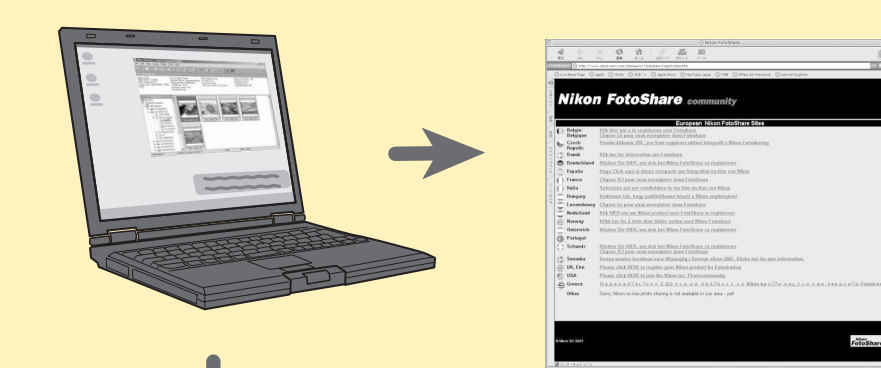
Nikon FotoShare

Nikon FotoShare community

European Nikon FotoShare Sites

België/Belgique

Czech Republic

Dansk

Deutschland

España

France

Italia

Hungary

Luxembourg

Nederland

Norway

Österreich

Portugal

Schweiz

Svenska

UK, Eire

USA

Greece

Other

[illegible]

© Nikon GH 2001

FotoShare